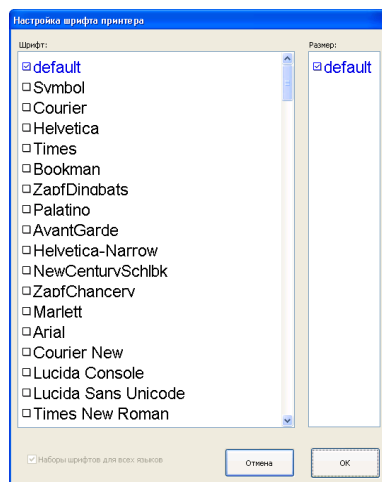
Настройка шрифта принтера

Шрифт:

default
Symbol
Courier
Helvetica
Times
Bookman
ZapfDingbats
Palatino
AvantGarde
Helvetica-Narrow
NewCenturySchlbk
ZapfChancery
Marlett
Arial
Courier New
Lucida Console
Lucida Sans Unicode
Times New Roman

Размер:

default

Наборы шрифтов для всех языков

Отмена

OK